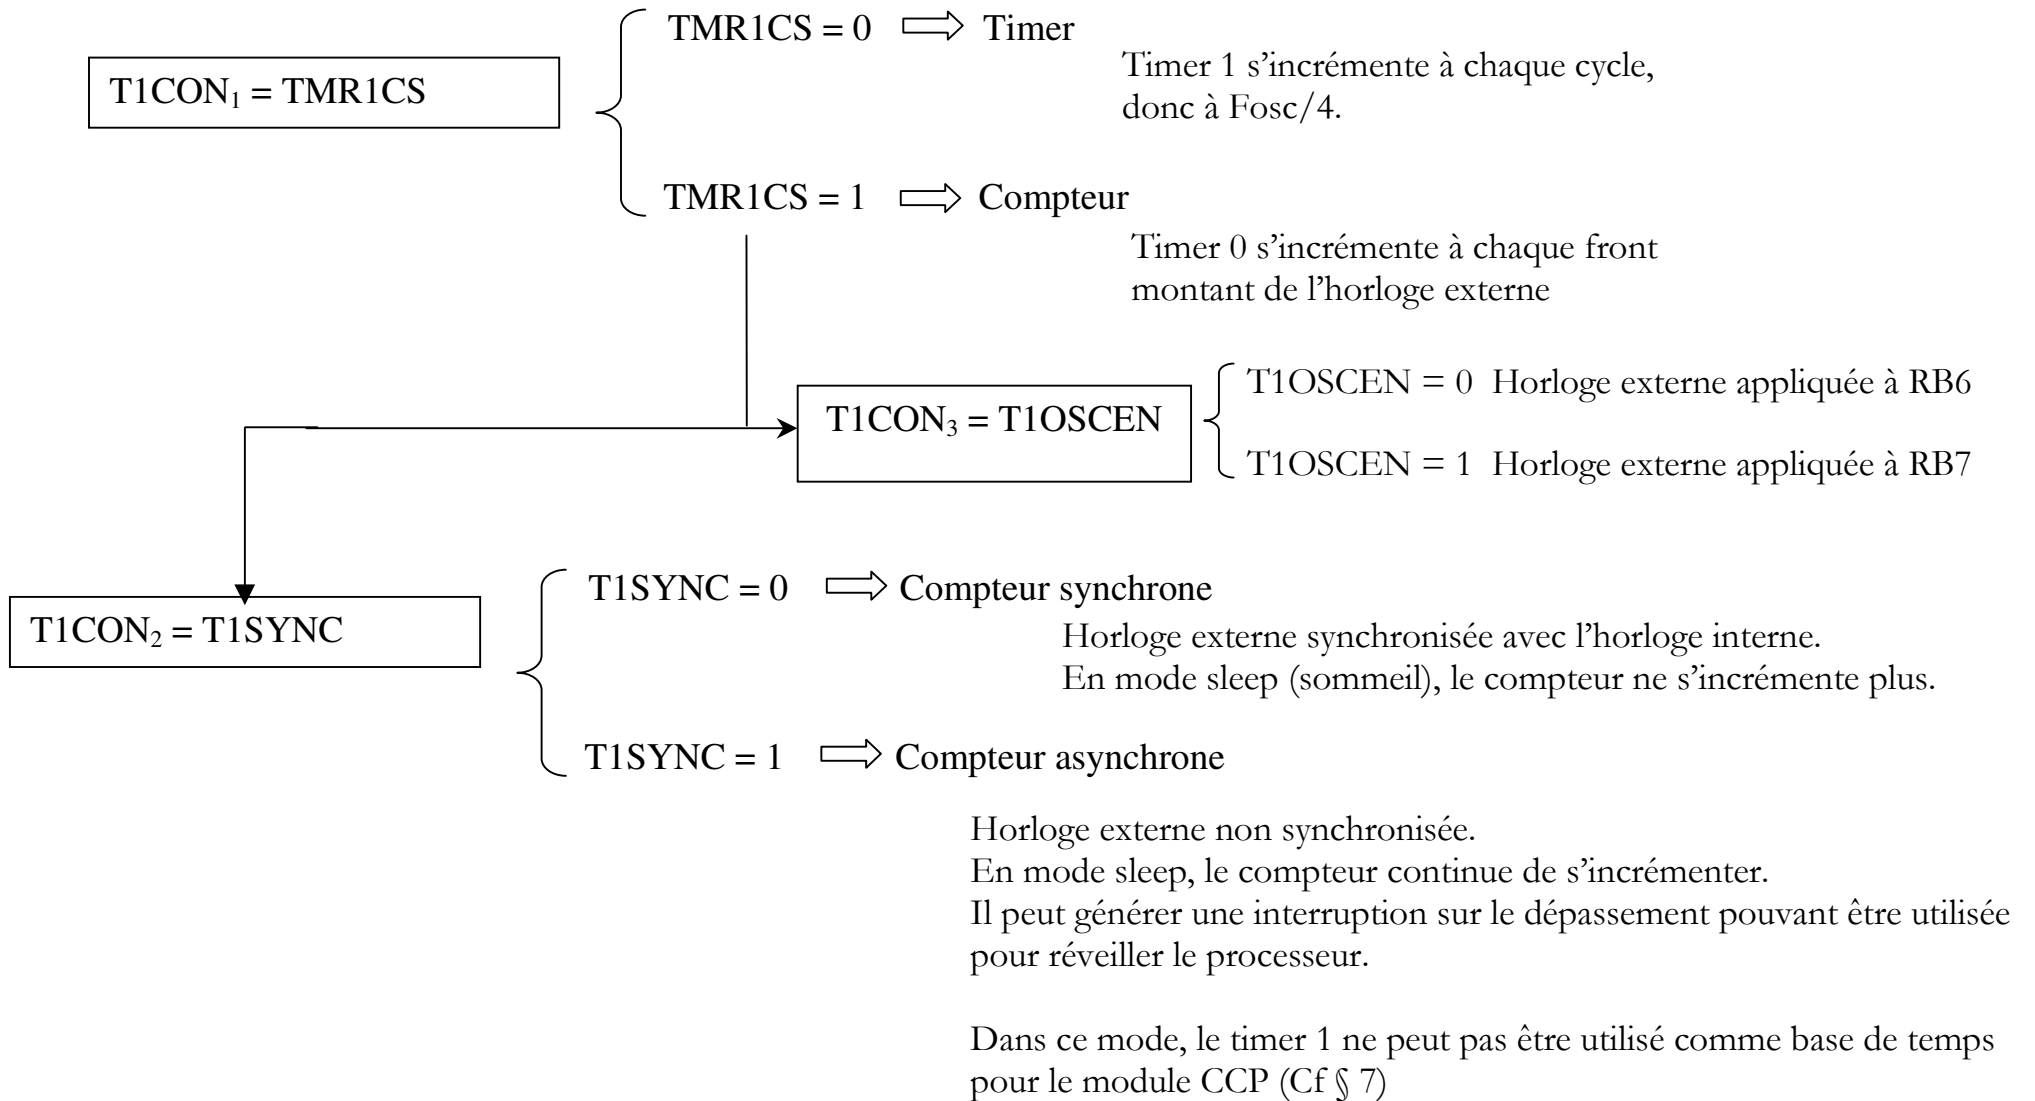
$T1CON_1$ = TMR1CS

TMR1CS = 0 $\Longrightarrow$ Timer

Timer 1 s'incrémente à chaque cycle, donc à Fosc/4.

TMR1CS = 1 $\Longrightarrow$ Compteur

Timer 0 s'incrémente à chaque front montant de l'horloge externe

$T1CON_3$ = T1OSCEN

T1OSCEN = 0 Horloge externe appliquée à RB6

T1OSCEN = 1 Horloge externe appliquée à RB7

$T1CON_2$ = T1SYNC

T1SYNC = 0 $\Longrightarrow$ Compteur synchrone

Horloge externe synchronisée avec l'horloge interne.
En mode sleep (sommeil), le compteur ne s'incrémente plus.

T1SYNC = 1 $\Longrightarrow$ Compteur asynchrone

Horloge externe non synchronisée.
En mode sleep, le compteur continue de s'incrémenter.
Il peut générer une interruption sur le dépassement pouvant être utilisée pour réveiller le processeur.

Dans ce mode, le timer 1 ne peut pas être utilisé comme base de temps pour le module CCP (Cf § 7)